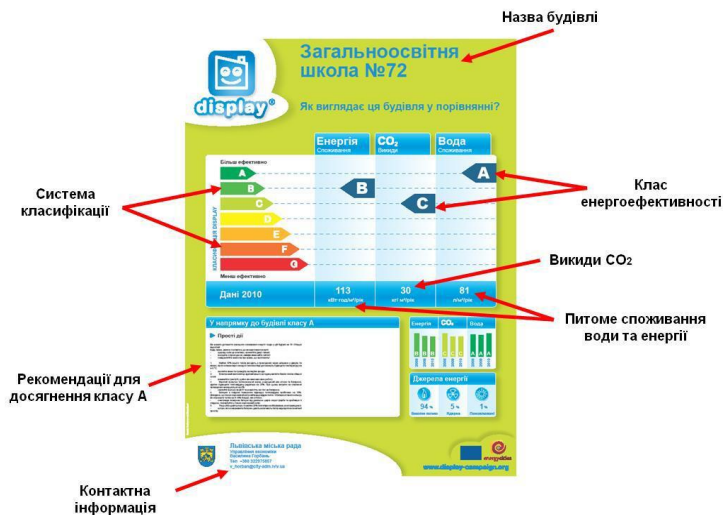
Назва будівлі

display

Загальноосвітня школа №72

Як виглядає ця будівля у порівнянні?

| | Енергія Споживання | $CO_2$ Викиди | Вода Споживання |
|---|---|---|---|
| Більш ефективно A B C D E F G Менш ефективно | B | C | A |
| Дані 2010 | 113 кВт·год/м²/рік | 30 кг/м²/рік | 81 л/м²/рік |

Система класифікації

Клас енергоефективності

Викиди CO2

Питоме споживання води та енергії

У напрямку до будівлі класу А

Прості дії

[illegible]

Енергія | $CO_2$ | Вода

B B B | C C C | A A A

Джерела енергії

94 % | 5 % | 1 %

Рекомендації для досягнення класу А

Львівська міська рада
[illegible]

www.display-campaign.org

Контактна інформація